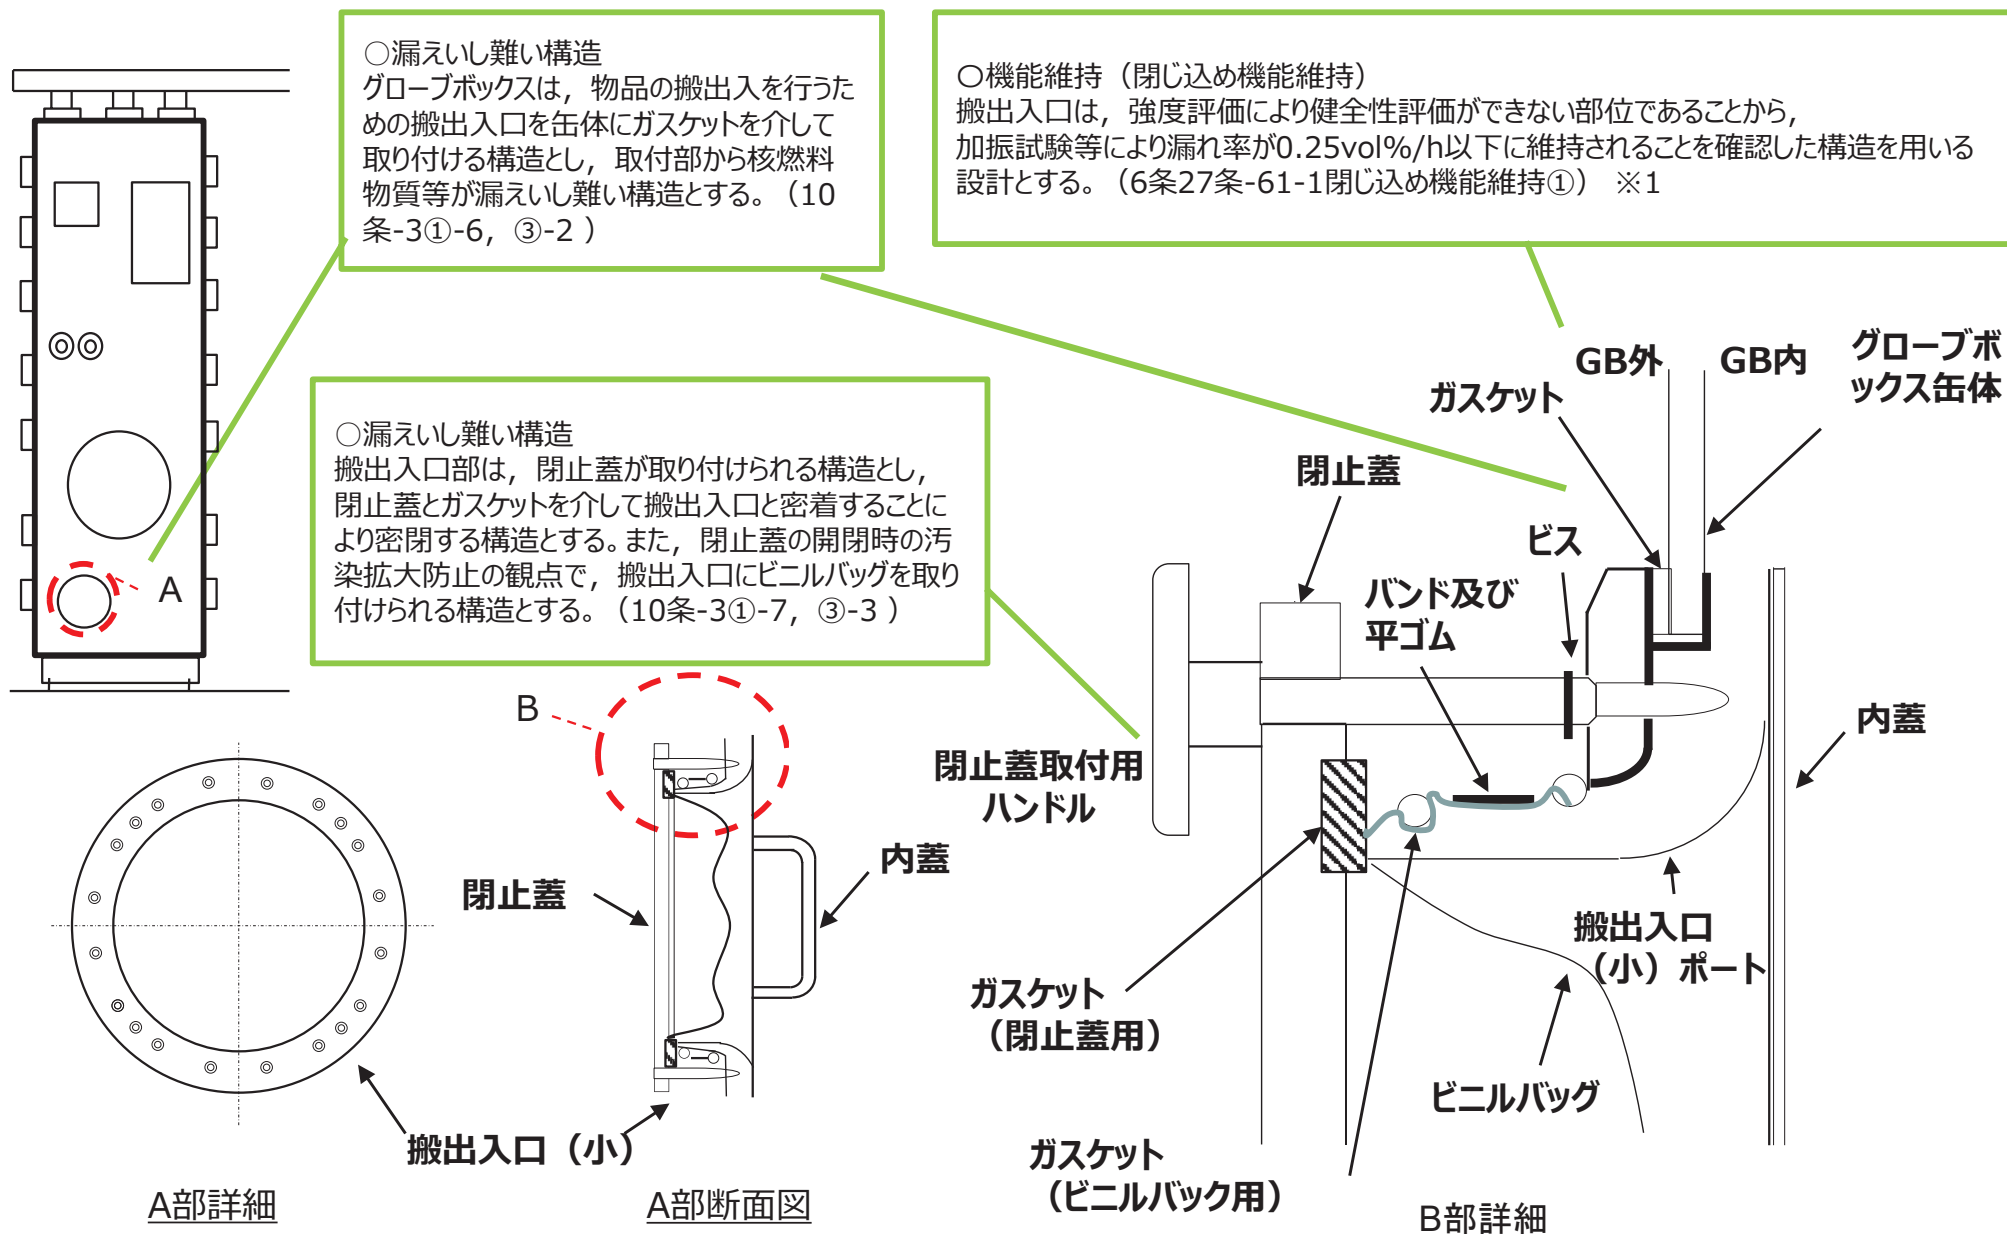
○漏えいし難い構造
グローブボックスは，物品の搬出入を行うための搬出入口を缶体にガスケットを介して取り付ける構造とし，取付部から核燃料物質等が漏えいし難い構造とする。（10条-3①-6，③-2 ）

○機能維持（閉じ込め機能維持）
搬出入口は，強度評価により健全性評価ができない部位であることから，加振試験等により漏れ率が0.25vol%/h以下に維持されることを確認した構造を用いる設計とする。（6条27条-61-1閉じ込め機能維持①） ※1

○漏えいし難い構造
搬出入口部は，閉止蓋が取り付けられる構造とし，閉止蓋とガスケットを介して搬出入口と密着することにより密閉する構造とする。また，閉止蓋の開閉時の汚染拡大防止の観点で，搬出入口にビニルバッグを取り付けられる構造とする。（10条-3①-7，③-3 ）

A

B

GB外
GB内
グローブボックス缶体
ガスケット
閉止蓋
ビス
バンド及び平ゴム
閉止蓋取付用ハンドル
内蓋
ガスケット（閉止蓋用）
搬出入口（小）ポート
ビニルバッグ
ガスケット（ビニルバック用）

閉止蓋
内蓋
搬出入口（小）

A部詳細
A部断面図
B部詳細